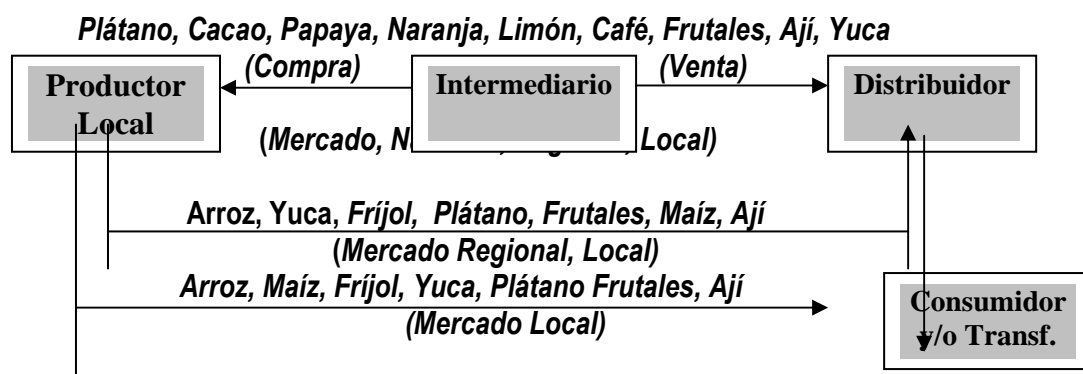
Plátano, Cacao, Papaya, Naranja, Limón, Café, Frutales, Ají, Yuca

Productor Local

(Compra)

Intermediario

(Venta)

Distribuidor

(Mercado, N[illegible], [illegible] Local)

Arroz, Yuca, Fríjol, Plátano, Frutales, Maíz, Ají

(Mercado Regional, Local)

Arroz, Maíz, Fríjol, Yuca, Plátano Frutales, Ají

(Mercado Local)

Consumidor y/o Transf.